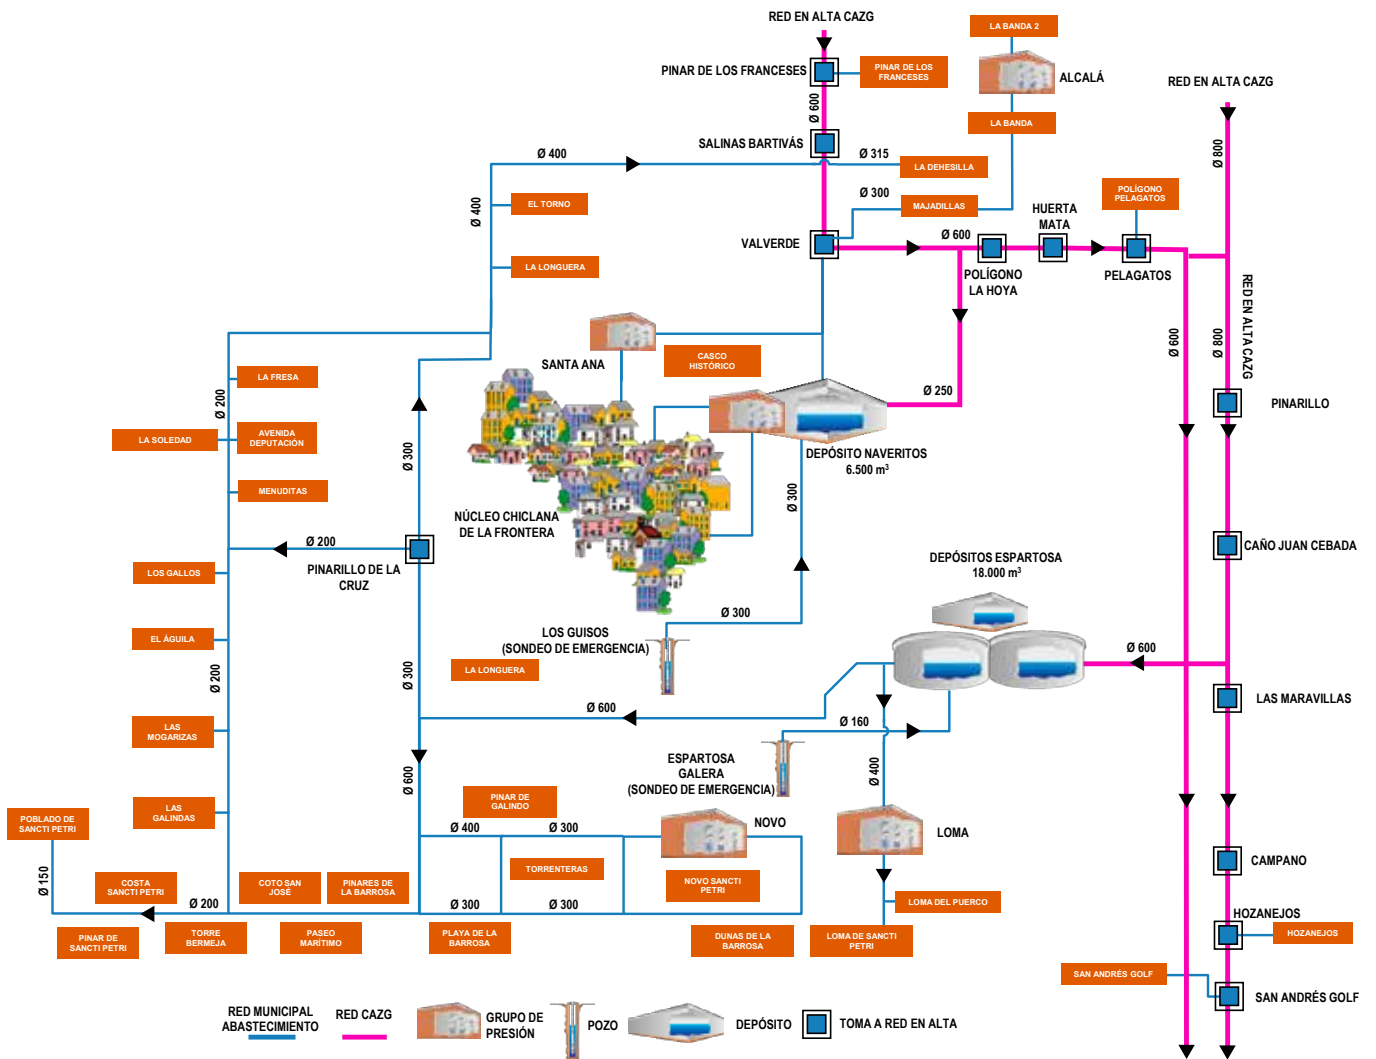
RED EN ALTA CAZG

LA BANDA 2

PINAR DE LOS FRANCESES

PINAR DE LOS FRANCESES

ALCALÁ

RED EN ALTA CAZG

Ø 600

LA BANDA

SALINAS BARTIVÁS

Ø 400

Ø 315

LA DEHESILLA

Ø 800

Ø 300

POLÍGONO PELAGATOS

EL TORNO

MAJADILLAS

HUERTA MATA

Ø 400

Ø 600

VALVERDE

LA LONGUERA

POLÍGONO LA HOYA

PELAGATOS

RED EN ALTA CAZG

Ø 600

Ø 800

CASCO HISTÓRICO

SANTA ANA

LA FRESA

Ø 250

PINARILLO

Ø 200

LA SOLEDAD

AVENIDA DEPUTACIÓN

DEPÓSITO NAVERITOS
6.500 $m^3$

Ø 300

MENUDITAS

NÚCLEO CHICLANA DE LA FRONTERA

Ø 300

CAÑO JUAN CEBADA

Ø 200

PINARILLO DE LA CRUZ

LOS GALLOS

DEPÓSITOS ESPARTOSA
18.000 $m^3$

Ø 300

EL ÁGUILA

LOS GUISOS (SONDEO DE EMERGENCIA)

Ø 600

Ø 200

Ø 300

LA LONGUERA

LAS MARAVILLAS

Ø 600

LAS MOGARIZAS

Ø 160

ESPARTOSA GALERA (SONDEO DE EMERGENCIA)

Ø 600

Ø 400

LAS GALINDAS

PINAR DE GALINDO

POBLADO DE SANCTI PETRI

NOVO

LOMA

Ø 400

Ø 300

TORRENTERAS

CAMPANO

Ø 150

COSTA SANCTI PETRI

COTO SAN JOSÉ

PINARES DE LA BARROSA

NOVO SANCTI PETRI

LOMA DEL PUERCO

Ø 200

Ø 300

Ø 300

HOZANEJOS

PINAR DE SANCTI PETRI

TORRE BERMEJA

PASEO MARÍTIMO

PLAYA DE LA BARROSA

DUNAS DE LA BARROSA

LOMA DE SANCTI PETRI

HOZANEJOS

SAN ANDRÉS GOLF

SAN ANDRÉS GOLF

RED MUNICIPAL ABASTECIMIENTO

RED CAZG

GRUPO DE PRESIÓN

POZO

DEPÓSITO

TOMA A RED EN ALTA